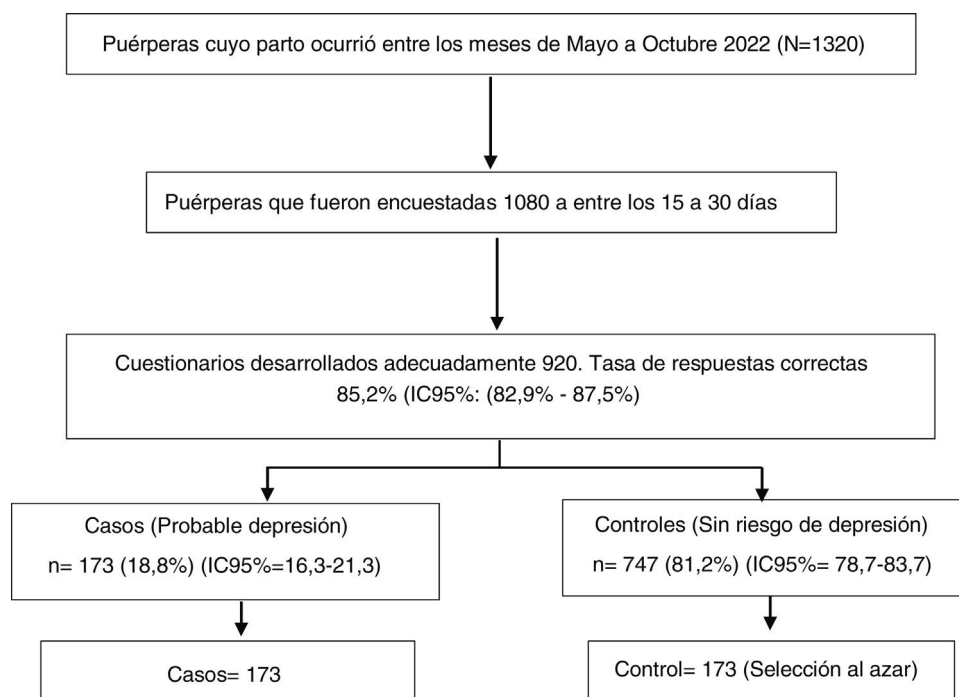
Puérperas cuyo parto ocurrió entre los meses de Mayo a Octubre 2022 (N=1320)

Puérperas que fueron encuestadas 1080 a entre los 15 a 30 días

Cuestionarios desarrollados adecuadamente 920. Tasa de respuestas correctas 85,2% (IC95%: (82,9% - 87,5%)

Casos (Probable depresión)
n= 173 (18,8%) (IC95%=16,3-21,3)

Controles (Sin riesgo de depresión)
n= 747 (81,2%) (IC95%= 78,7-83,7)

Casos= 173

Control= 173 (Selección al azar)